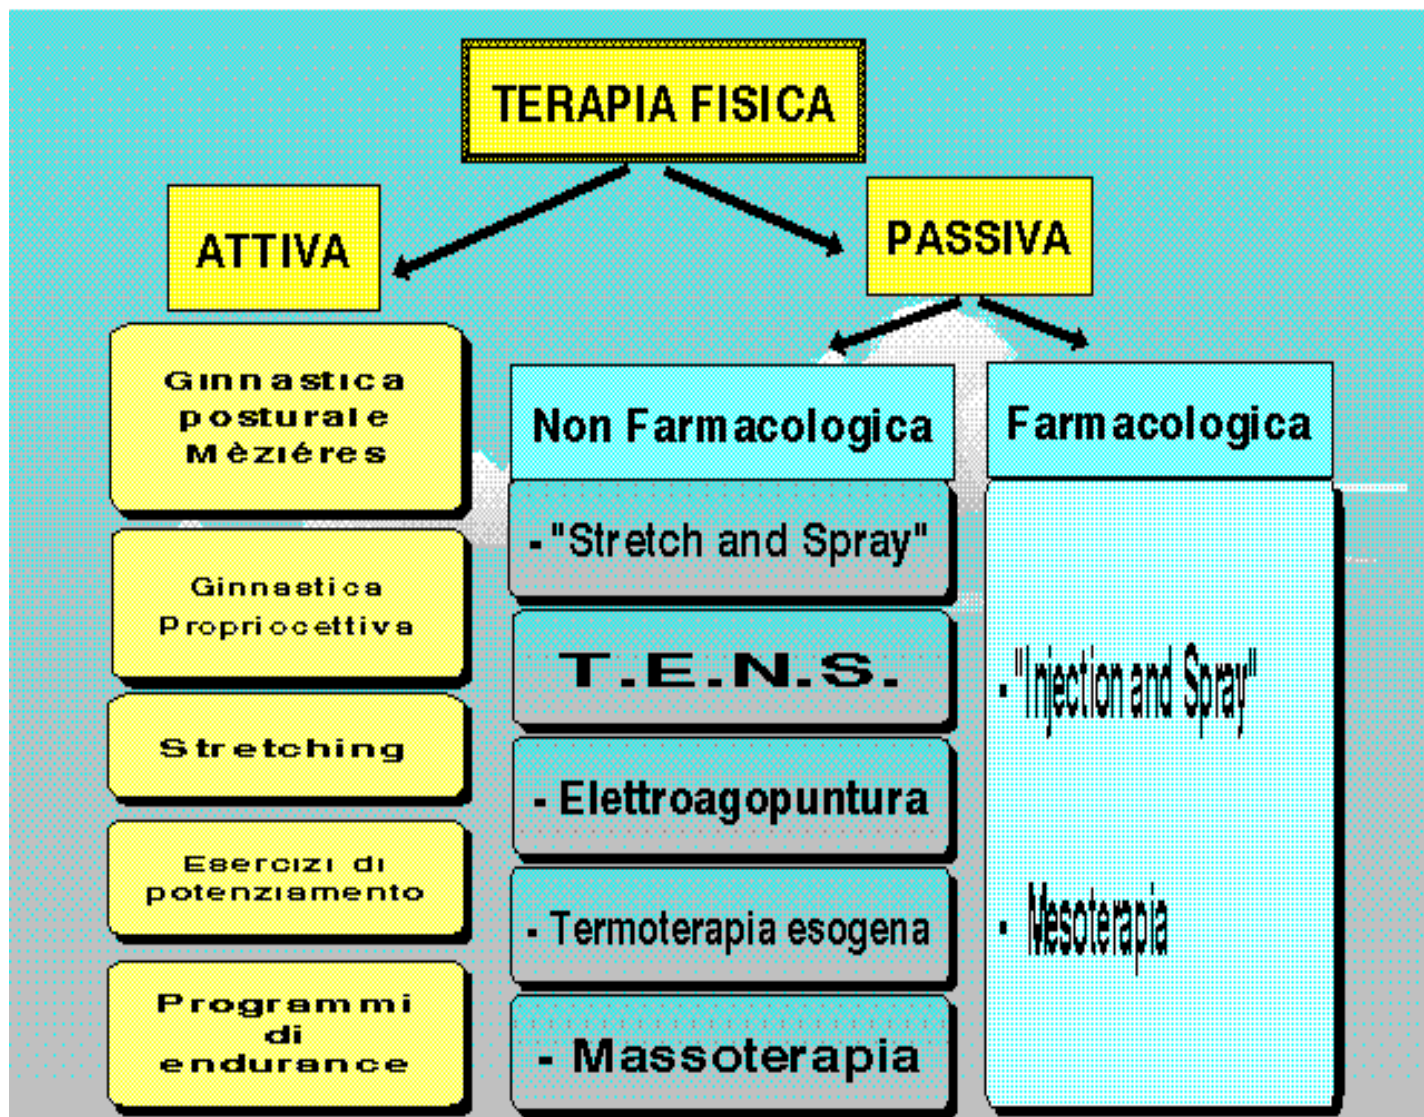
TERAPIA FISICA

ATTIVA

PASSIVA

Ginnastica posturale Mèziéres

Ginnastica Propriocettiva

Stretching

Esercizi di potenziamento

Programmi di endurance

Non Farmacologica

- "Stretch and Spray"

T.E.N.S.

- Elettroagopuntura

- Termoterapia esogena

- Massoterapia

Farmacologica

- "Injection and Spray"

- Mesoterapia